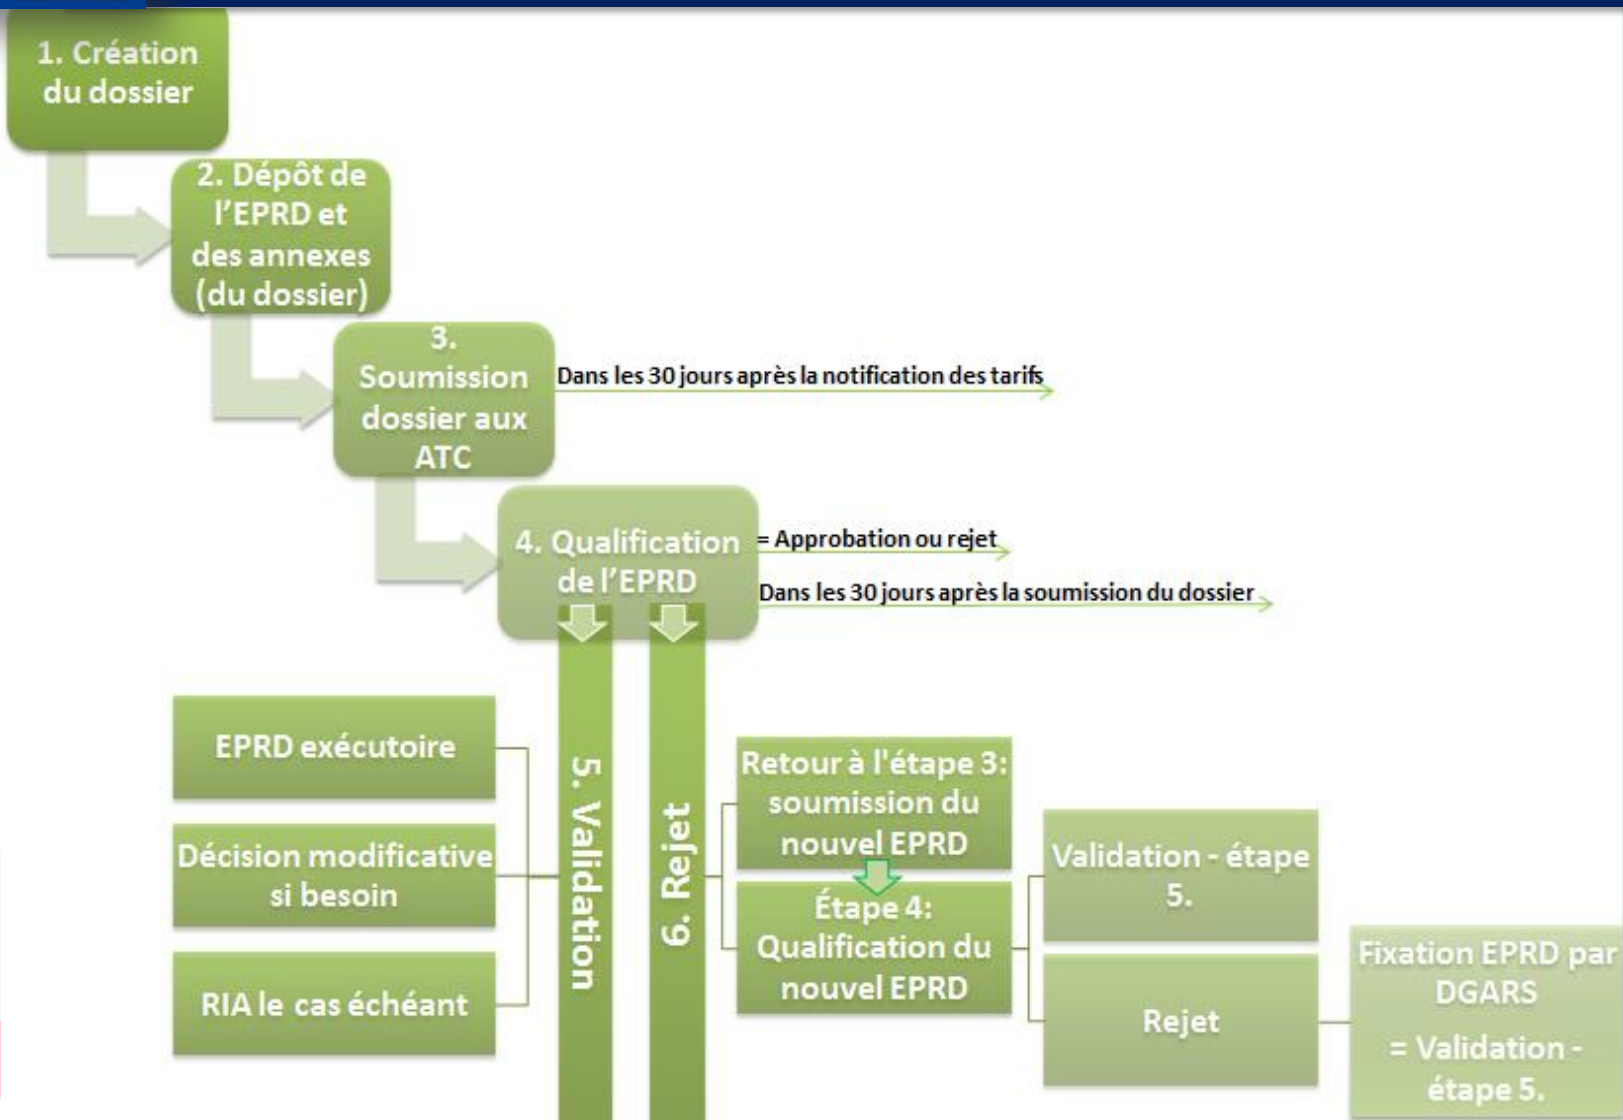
1. Création du dossier

2. Dépôt de l'EPRD et des annexes (du dossier)

3. Soumission dossier aux ATC

Dans les 30 jours après la notification des tarifs

4. Qualification de l'EPRD

= Approbation ou rejet

Dans les 30 jours après la soumission du dossier

EPRD exécutoire

Décision modificative si besoin

RIA le cas échéant

5. Validation

6. Rejet

Retour à l'étape 3: soumission du nouvel EPRD

Étape 4: Qualification du nouvel EPRD

Validation - étape 5.

Rejet

Fixation EPRD par DGARS

= Validation - étape 5.